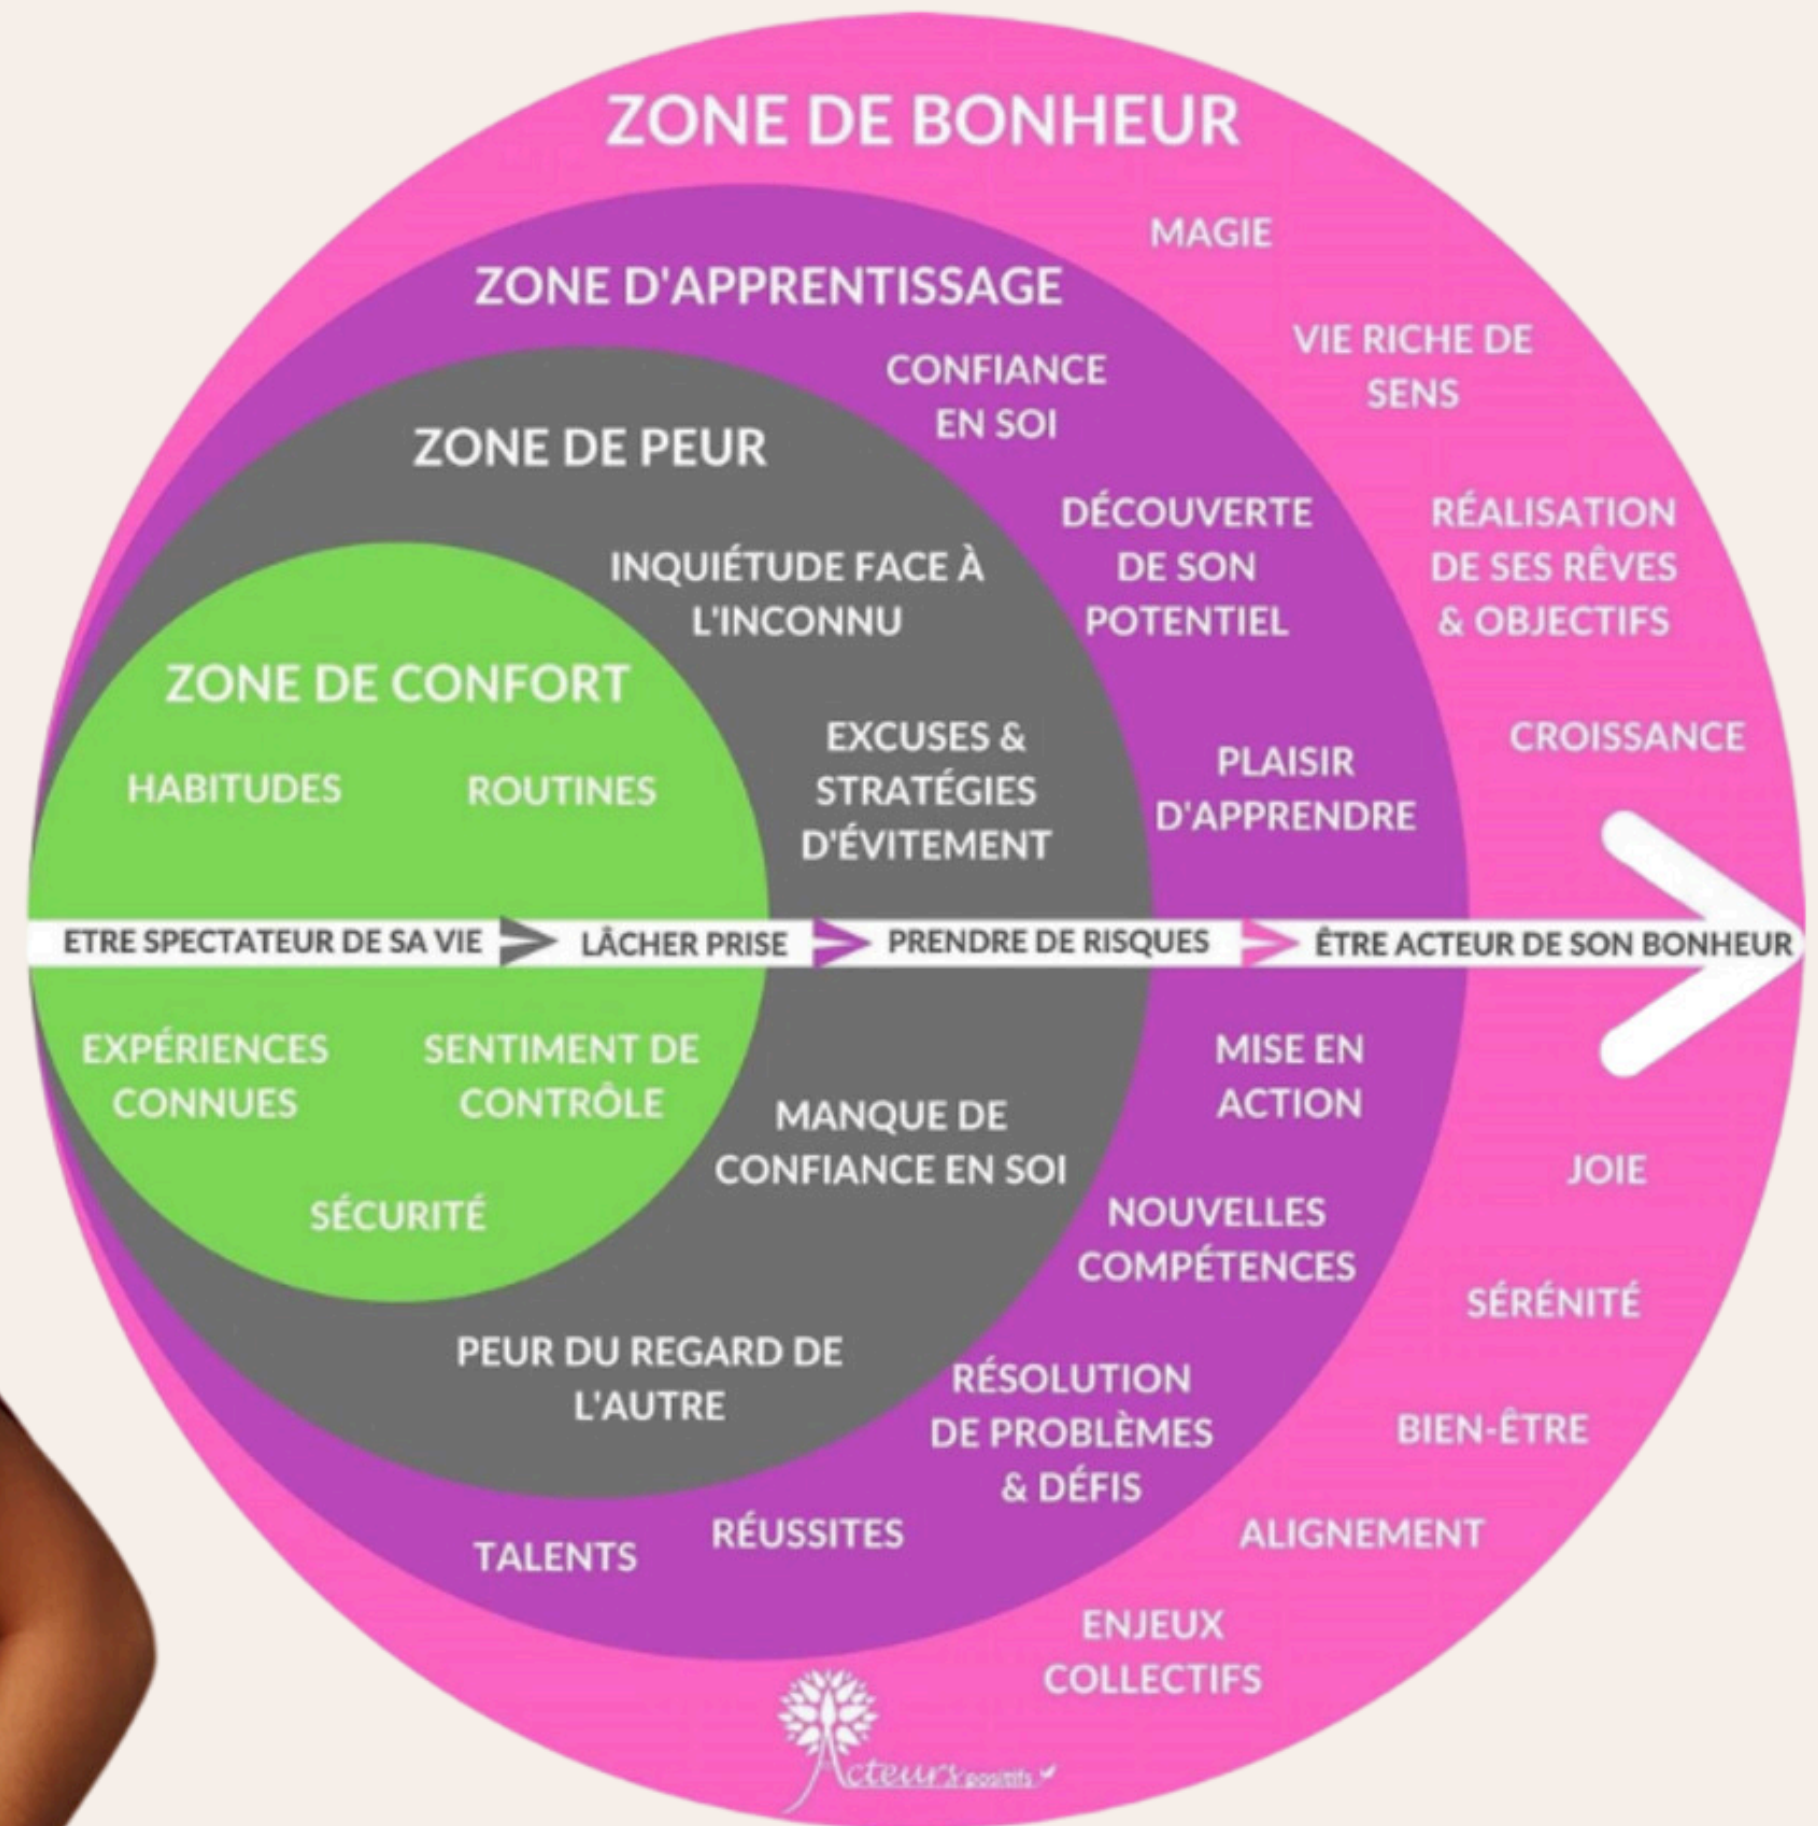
ZONE DE BONHEUR

MAGIE

ZONE D'APPRENTISSAGE

VIE RICHE DE SENS

CONFIANCE EN SOI

ZONE DE PEUR

DÉCOUVERTE DE SON POTENTIEL

RÉALISATION DE SES RÊVES & OBJECTIFS

INQUIÉTUDE FACE À L'INCONNU

ZONE DE CONFORT

CROISSANCE

EXCUSES & STRATÉGIES D'ÉVITEMENT

PLAISIR D'APPRENDRE

HABITUDES

ROUTINES

ETRE SPECTATEUR DE SA VIE > LÂCHER PRISE > PRENDRE DE RISQUES > ÊTRE ACTEUR DE SON BONHEUR

EXPÉRIENCES CONNUES

SENTIMENT DE CONTRÔLE

MISE EN ACTION

MANQUE DE CONFIANCE EN SOI

JOIE

SÉCURITÉ

NOUVELLES COMPÉTENCES

SÉRÉNITÉ

PEUR DU REGARD DE L'AUTRE

RÉSOLUTION DE PROBLÈMES & DÉFIS

BIEN-ÊTRE

TALENTS

RÉUSSITES

ALIGNEMENT

ENJEUX COLLECTIFS

Acteurs positifs